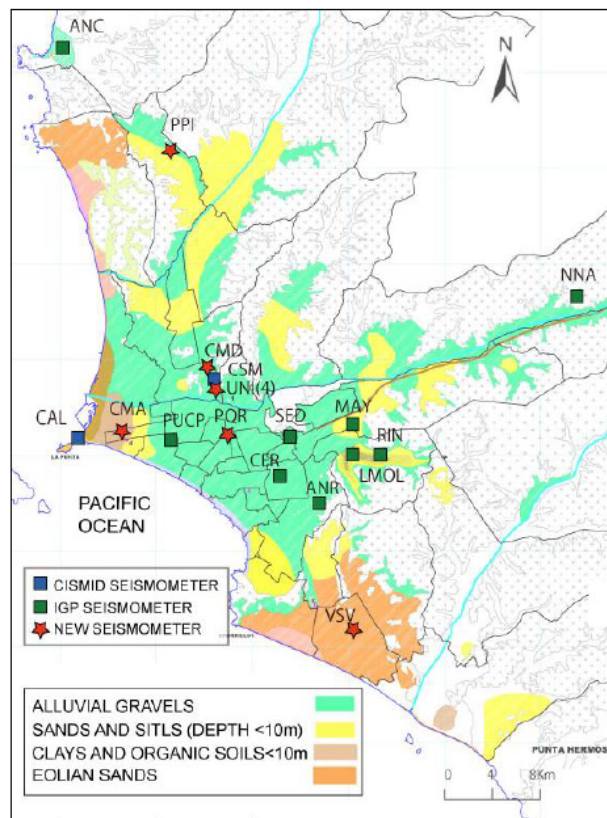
ANC

N

PPI

NNA

CMD
CSM
UNI(4)

CAL
CMA
PUCP
PQR
SED
MAY
RIN
CER
LMOL
ANR

LA PUNTA

PACIFIC OCEAN

CISMID SEISMOMETER
IGP SEISMOMETER
NEW SEISMOMETER

VSV

ALLUVIAL GRAVELS
SANDS AND SITLS (DEPTH <10m)
CLAYS AND ORGANIC SOILS<10m
EOLIAN SANDS

PUNTA HERMOS

0 4 8Km